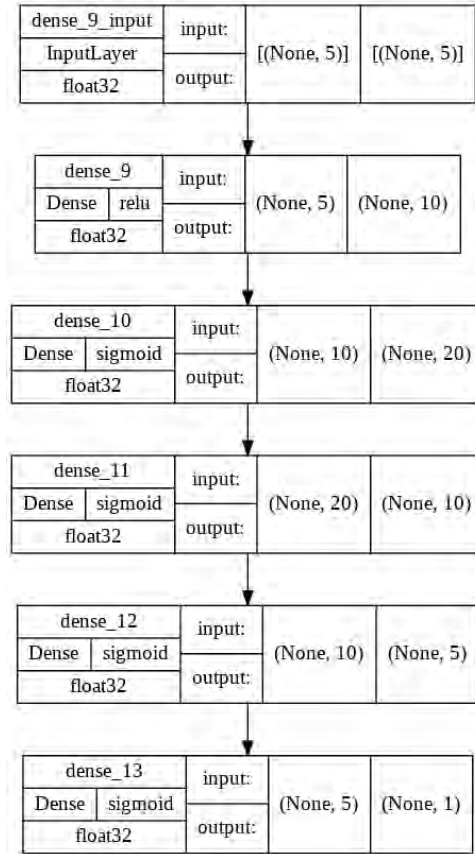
dense_9_input
InputLayer
float32
input:
output:
[(None, 5)]
[(None, 5)]

dense_9
Dense
relu
float32
input:
output:
(None, 5)
(None, 10)

dense_10
Dense
sigmoid
float32
input:
output:
(None, 10)
(None, 20)

dense_11
Dense
sigmoid
float32
input:
output:
(None, 20)
(None, 10)

dense_12
Dense
sigmoid
float32
input:
output:
(None, 10)
(None, 5)

dense_13
Dense
sigmoid
float32
input:
output:
(None, 5)
(None, 1)